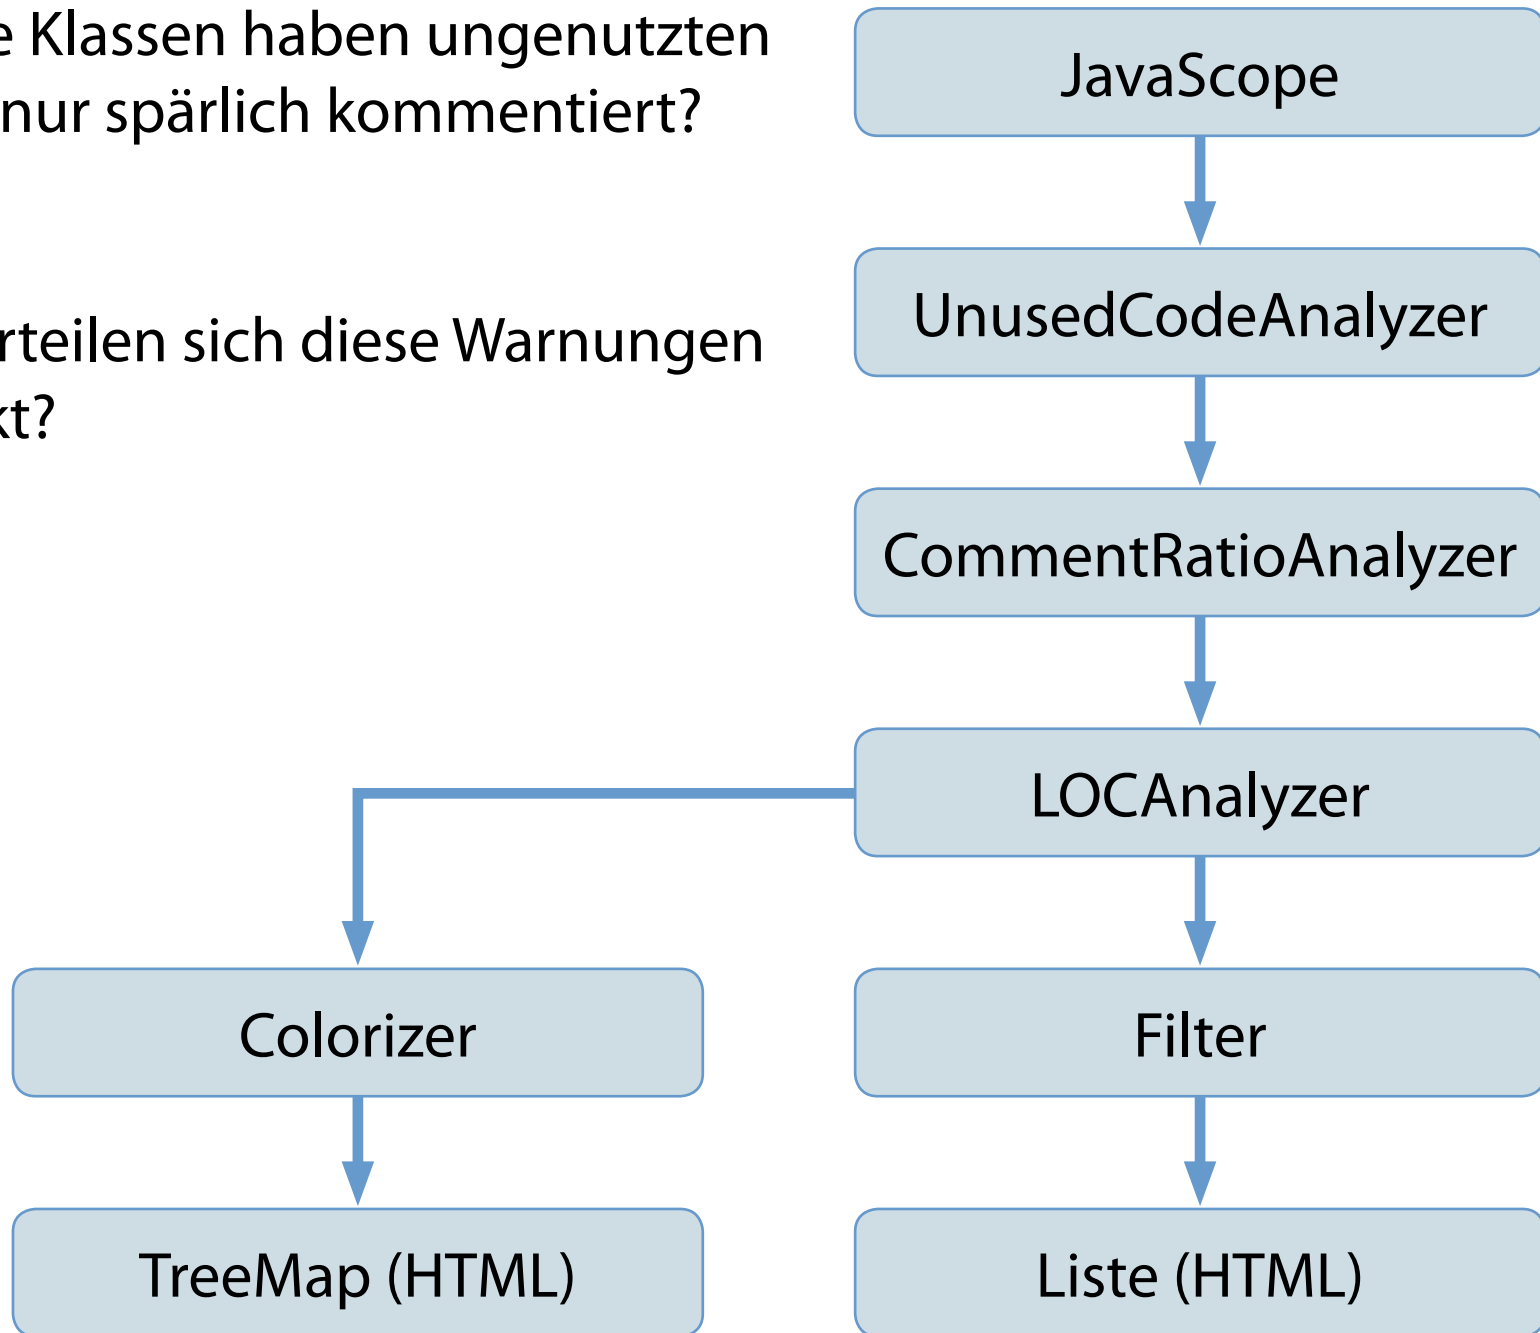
e Klassen haben ungenutzten nur spärlich kommentiert?

rteilen sich diese Warnungen kt?

JavaScope

UnusedCodeAnalyzer

CommentRatioAnalyzer

LOCAnalyzer

Colorizer

Filter

TreeMap (HTML)

Liste (HTML)